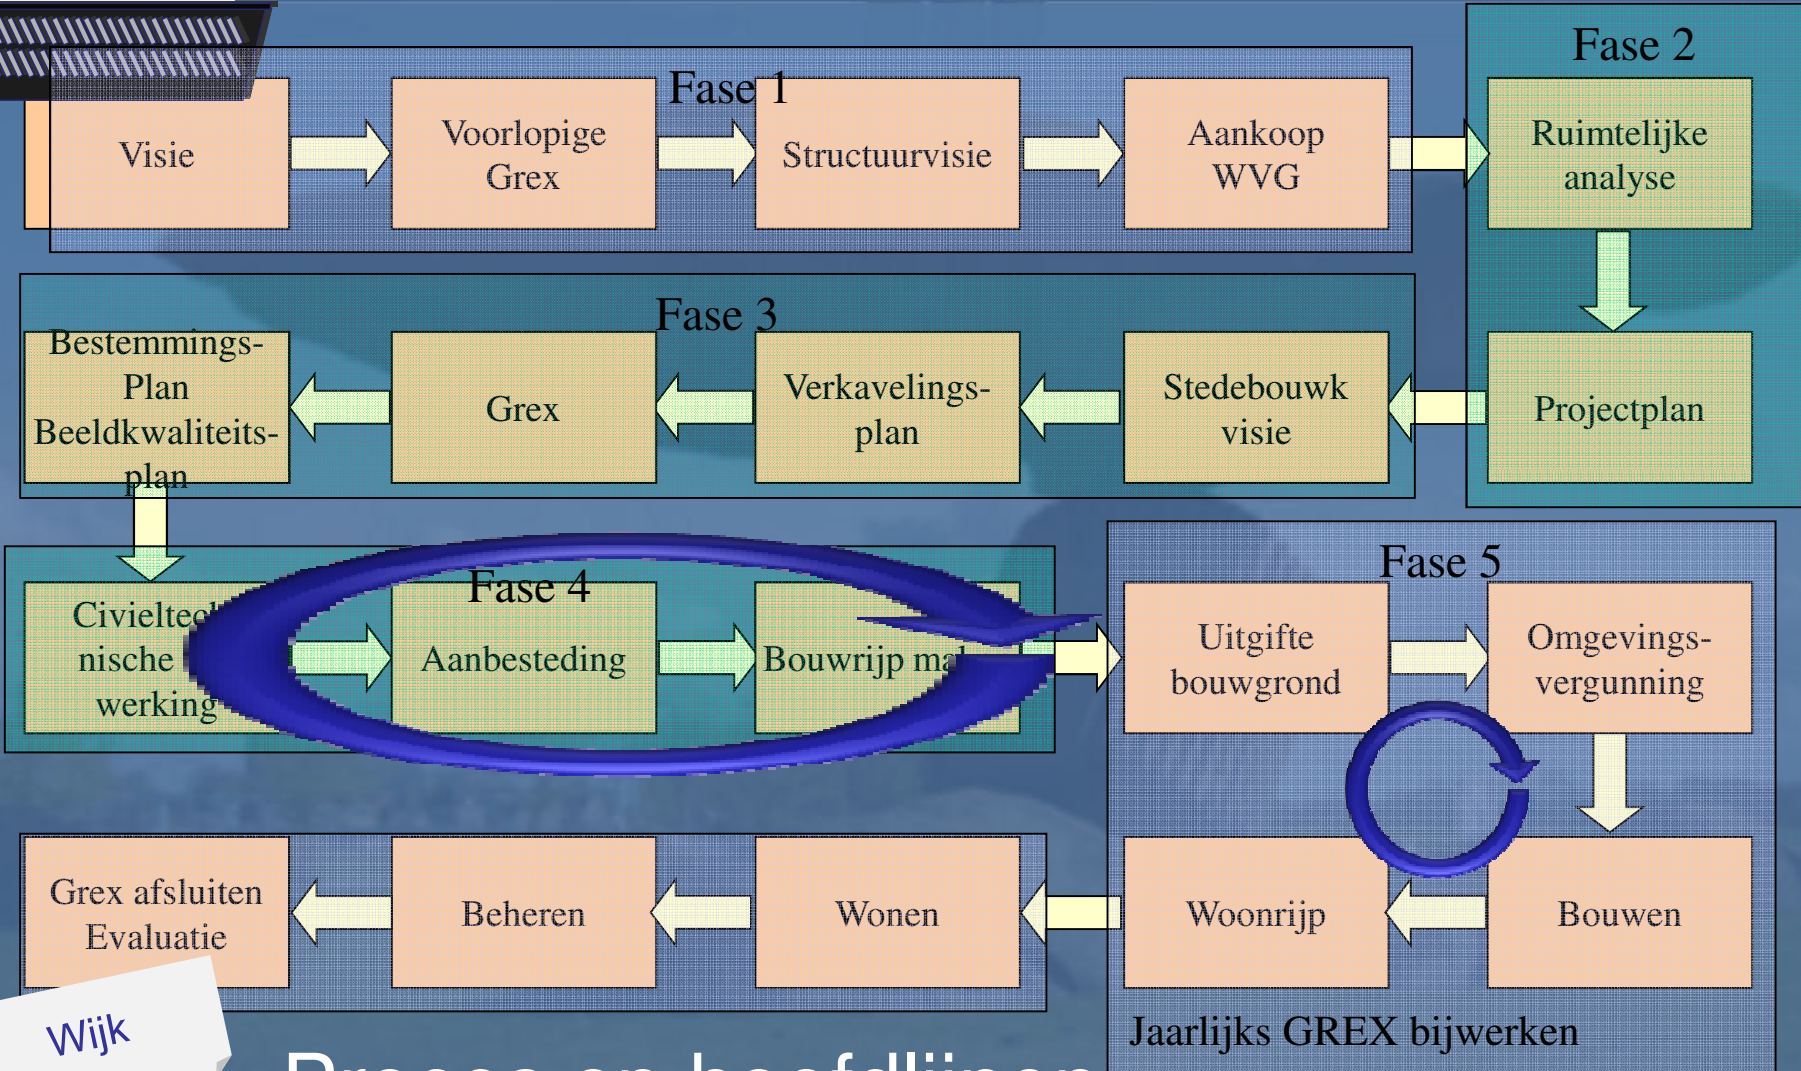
Fase 1

Visie

Voorlopige Grex

Structuurvisie

Aankoop WVG

Fase 2

Ruimtelijke analyse

Projectplan

Fase 3

Stedebouwk visie

Verkavelings-plan

Grex

Bestemmings-Plan Beeldkwaliteits-plan

Fase 4

Civieltec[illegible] nische werking

Aanbesteding

Bouwrijp ma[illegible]

Fase 5

Uitgifte bouwgrond

Omgevings-vergunning

Bouwen

Woonrijp

Wonen

Beheren

Grex afsluiten Evaluatie

Jaarlijks GREX bijwerken

Wijk

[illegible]